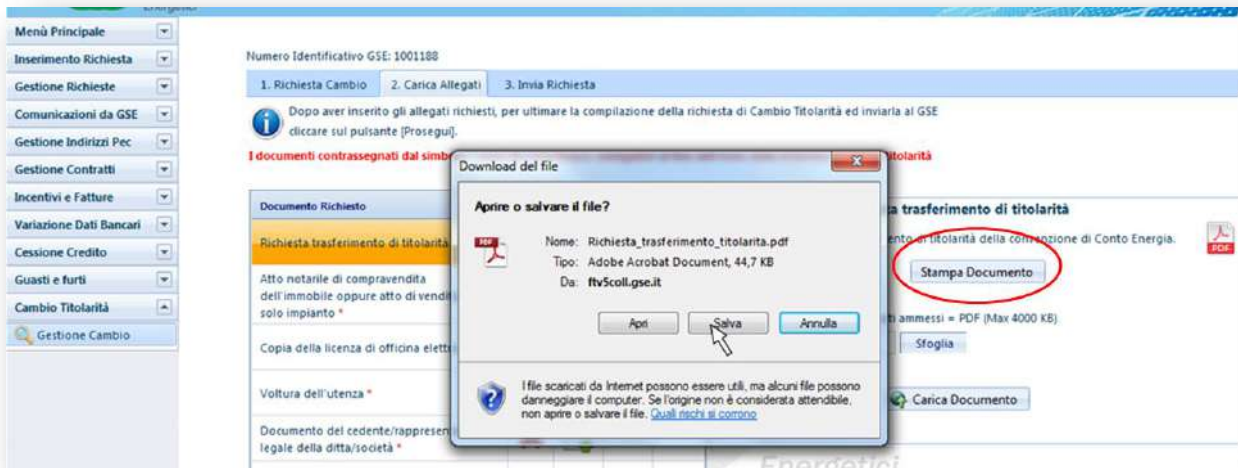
Menù Principale
Inserimento Richiesta
Gestione Richieste
Comunicazioni da GSE
Gestione Indirizzi Pec
Gestione Contratti
Incentivi e Fatture
Variazione Dati Bancari
Cessione Credito
Guasti e furti
Cambio Titolarità
Gestione Cambio

Numero Identificativo GSE: 1001188

1. Richiesta Cambio
2. Carica Allegati
3. Invia Richiesta

Dopo aver inserito gli allegati richiesti, per ultimare la compilazione della richiesta di Cambio Titolarità ed inviarla al GSE cliccare sul pulsante [Prosegui].

I documenti contrassegnati dal simbo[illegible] titolarità

Documento Richiesto
Richiesta trasferimento di titolarità
Atto notarile di compravendita dell'immobile oppure atto di vendi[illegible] solo impianto *
Copia della licenza di officina elett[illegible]
Voltura dell'utenza *
Documento del cedente/rappresen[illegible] legale della ditta/società *

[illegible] trasferimento di titolarità
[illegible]ento di titolarità della con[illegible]zione di Conto Energia.
Stampa Documento
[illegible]ti ammessi = PDF (Max 4000 KB)
Sfoglia
Carica Documento

Download del file
Aprire o salvare il file?
Nome: Richiesta_trasferimento_titolarita.pdf
Tipo: Adobe Acrobat Document, 44,7 KB
Da: ftv5coll.gse.it
Apri
Salva
Annulla
I file scaricati da Internet possono essere utili, ma alcuni file possono danneggiare il computer. Se l'origine non è considerata attendibile, non aprire o salvare il file. Quali rischi si corrono